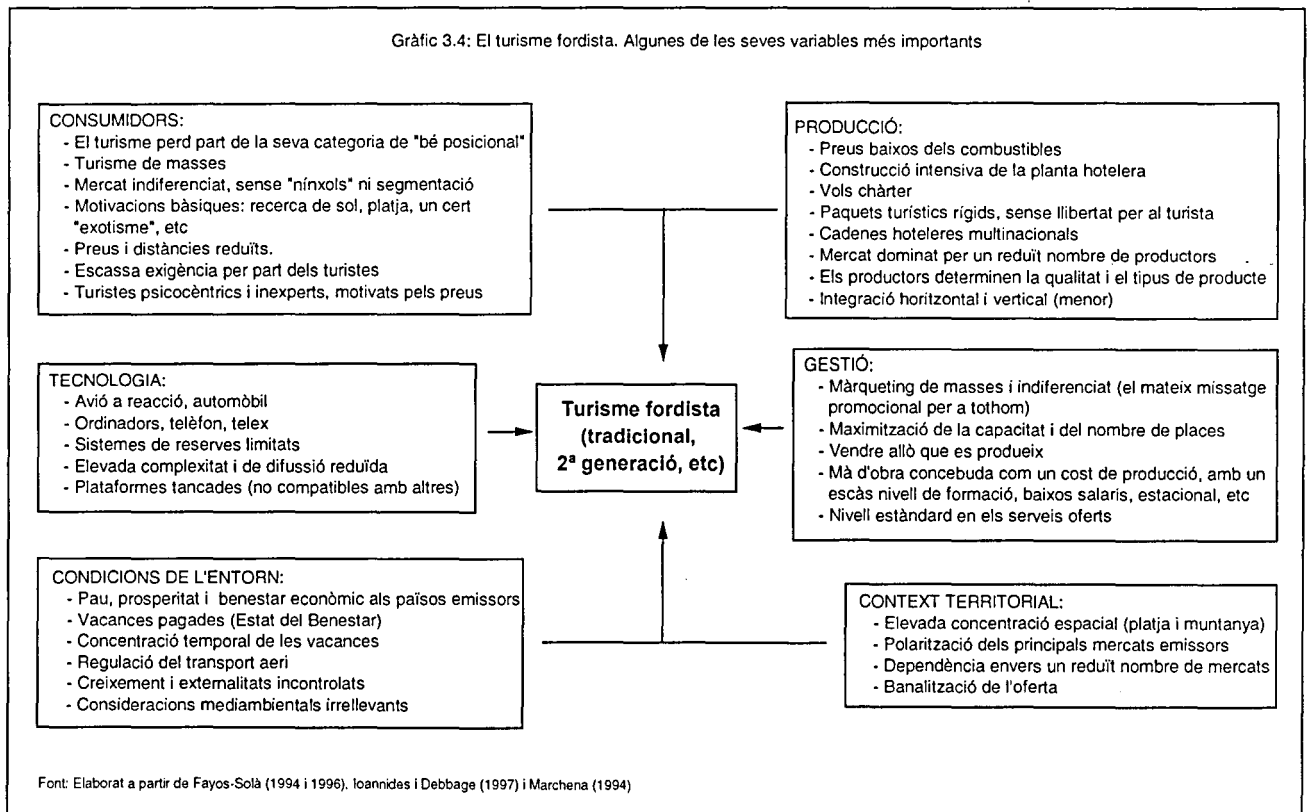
Gràfic 3.4: El turisme fordista. Algunes de les seves variables més importants

CONSUMIDORS:
- El turisme perd part de la seva categoria de "bé posicional"
- Turisme de masses
- Mercat indiferenciat, sense "nínxols" ni segmentació
- Motivacions bàsiques: recerca de sol, platja, un cert "exotisme", etc
- Preus i distàncies reduïts.
- Escassa exigència per part dels turistes
- Turistes psicocèntrics i inexperts, motivats pels preus

PRODUCCIÓ:
- Preus baixos dels combustibles
- Construcció intensiva de la planta hotelera
- Vols chàrter
- Paquets turístics rígids, sense llibertat per al turista
- Cadenes hoteleres multinacionals
- Mercat dominat per un reduït nombre de productors
- Els productors determinen la qualitat i el tipus de producte
- Integració horitzontal i vertical (menor)

TECNOLOGIA:
- Avió a reacció, automòbil
- Ordinadors, telèfon, telex
- Sistemes de reserves limitats
- Elevada complexitat i de difussió reduïda
- Plataformes tancades (no compatibles amb altres)

Turisme fordista (tradicional, 2ª generació, etc)

GESTIÓ:
- Màrqueting de masses i indiferenciat (el mateix missatge promocional per a tothom)
- Maximització de la capacitat i del nombre de places
- Vendre allò que es produeix
- Mà d'obra concebuda com un cost de producció, amb un escàs nivell de formació, baixos salaris, estacional, etc
- Nivell estàndard en els serveis oferts

CONDICIONS DE L'ENTORN:
- Pau, prosperitat i benestar econòmic als països emissors
- Vacances pagades (Estat del Benestar)
- Concentració temporal de les vacances
- Regulació del transport aeri
- Creixement i externalitats incontrolats
- Consideracions mediambientals irrellevants

CONTEXT TERRITORIAL:
- Elevada concentració espacial (platja i muntanya)
- Polarització dels principals mercats emissors
- Dependència envers un reduït nombre de mercats
- Banalització de l'oferta

Font: Elaborat a partir de Fayos-Solà (1994 i 1996), Ioannides i Debbage (1997) i Marchena (1994)